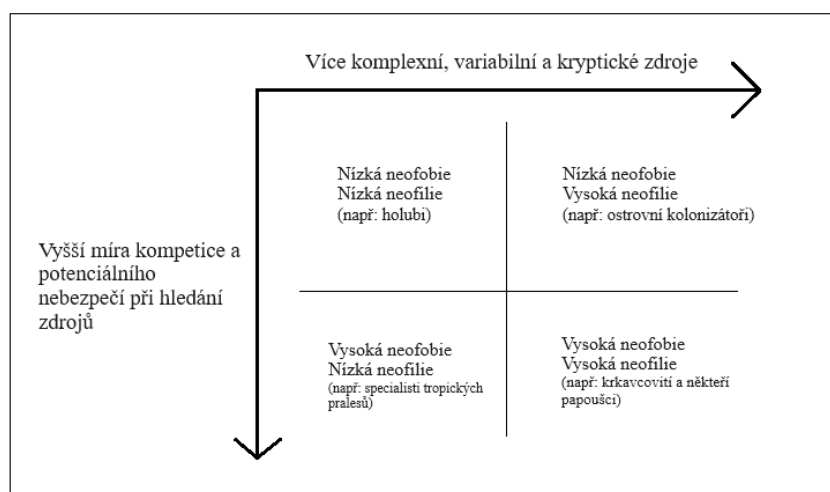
Více komplexní, variabilní a kryptické zdroje

Vyšší míra kompetice a potenciálního nebezpečí při hledání zdrojů

Nízká neofobie
Nízká neofilie
(např: holubi)

Nízká neofobie
Vysoká neofilie
(např: ostrovní kolonizátoři)

Vysoká neofobie
Nízká neofilie
(např: specialisti tropických pralesů)

Vysoká neofobie
Vysoká neofilie
(např: krkavcovití a někteří papoušci)